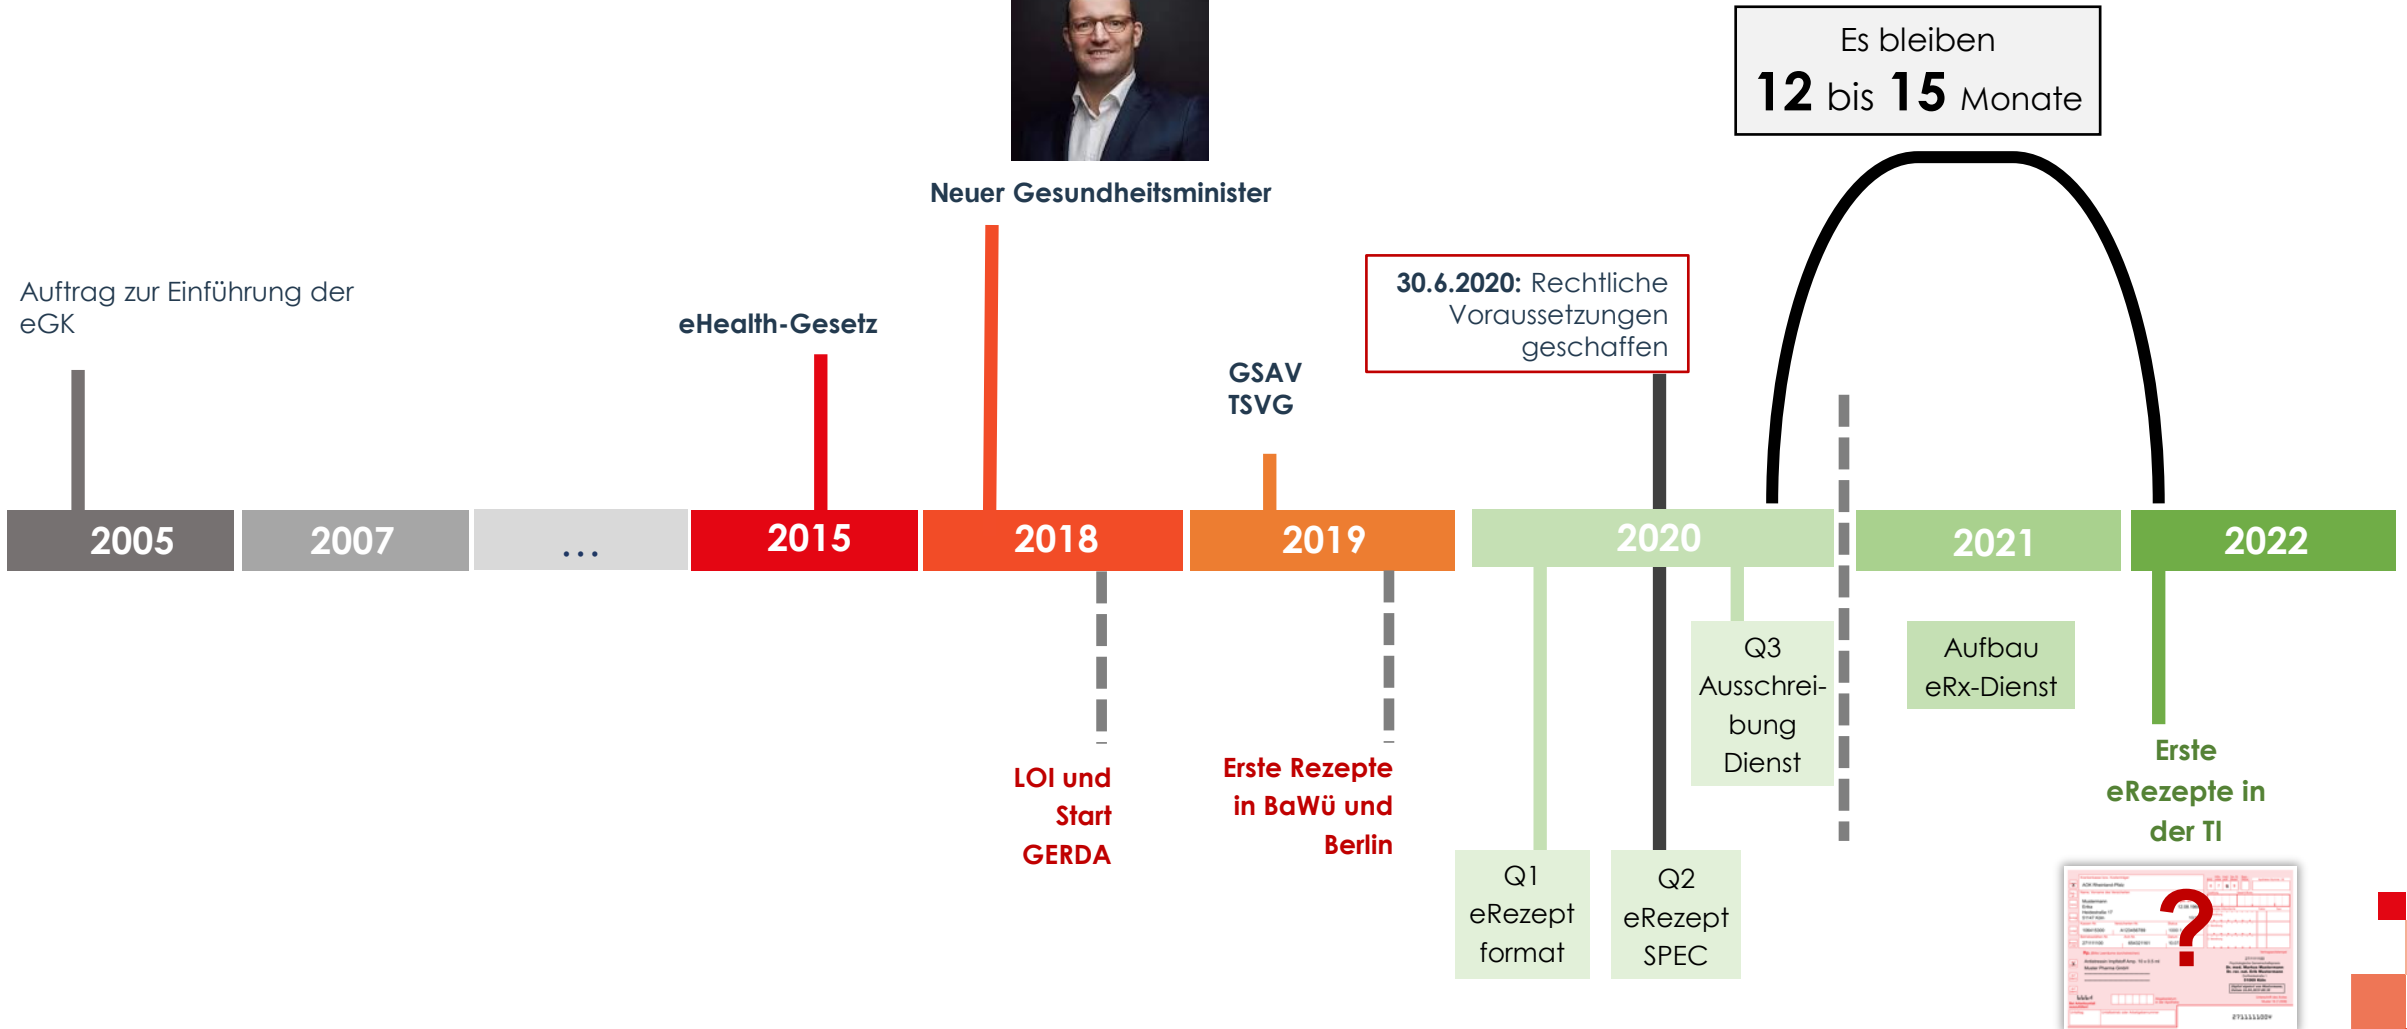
Es bleiben
12 bis 15 Monate

Neuer Gesundheitsminister

Auftrag zur Einführung der eGK

eHealth-Gesetz

GSAV
TSVG

30.6.2020: Rechtliche Voraussetzungen geschaffen

2005
2007
...
2015
2018
2019
2020
2021
2022

LOI und Start GERDA

Erste Rezepte in BaWü und Berlin

Q1 eRezept format

Q2 eRezept SPEC

Q3 Ausschreibung Dienst

Aufbau eRx-Dienst

Erste eRezepte in der TI

?